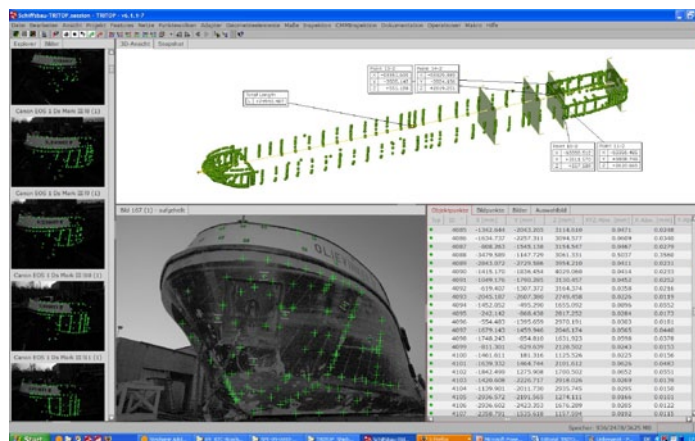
Schiffbau TRITOP .session - TRITOP - v6.1.1.7

Datei Bearbeiten Ansicht Projekt Punkte Netze Punktwolken Ausrichten Geometrieelemente Maße Inspektion CMM-Inspektion Dokumentation Operationen Makro Hilfe

Explorer Bilder

3D-Ansicht Snapshot

Canon EOS 1 Ds Mark III (1)

Canon EOS 1 Ds Mark III (1)

Canon EOS 1 Ds Mark III (1)

Canon EOS 1 Ds Mark III (1)

Bild 107 (1) - aufgehoben

Objektpunkte Bildpunkte Bilder Auswertbild

| | ID | X | Y | Z | | |
|---|---|---|---|---|---|---|
| | 4085 | -1342.644 | -2063.205 | 3116.619 | 0.0471 | 0.0248 |
| | 4086 | -1634.737 | -2257.311 | 3094.577 | 0.0609 | 0.0348 |
| | 4087 | -908.263 | -1549.138 | 3154.947 | 0.0667 | 0.0279 |
| | 4088 | -3479.589 | -1547.729 | 3061.331 | 0.0237 | 0.0360 |
| | 4089 | -2043.072 | -2729.506 | 3094.210 | 0.0411 | 0.0231 |
| | 4090 | -1415.170 | -1834.454 | 3029.068 | 0.0414 | 0.0233 |
| | 4091 | 1049.176 | -1795.055 | 3110.457 | 0.0452 | 0.0252 |
| | 4092 | -679.407 | 1387.372 | 3164.374 | 0.0359 | 0.0216 |
| | 4093 | -2045.187 | -2607.360 | 2749.458 | 0.0226 | 0.0139 |
| | 4094 | -1452.052 | -895.290 | 1655.092 | 0.0096 | 0.0052 |
| | 4095 | -242.142 | -868.458 | 2817.252 | 0.0284 | 0.0172 |
| | 4096 | -554.483 | -1595.659 | 2970.151 | 0.0303 | 0.0181 |
| | 4097 | -1079.145 | 1455.946 | 3040.174 | 0.0565 | 0.0440 |
| | 4098 | -1748.245 | -854.810 | 1651.923 | 0.0558 | 0.0378 |
| | 4099 | -811.301 | -629.639 | 2128.502 | 0.0243 | 0.0153 |
| | 4100 | 1461.611 | 181.316 | 1125.526 | 0.0225 | 0.0156 |
| | 4101 | -1639.332 | 1464.794 | 2181.612 | 0.0626 | 0.0483 |
| | 4102 | -1842.499 | 1275.908 | 1700.502 | 0.0052 | 0.0151 |
| | 4103 | -1428.608 | 2226.717 | 2918.026 | 0.0269 | 0.0178 |
| | 4104 | -1139.901 | 2011.730 | 2015.745 | 0.0295 | 0.0158 |
| | 4105 | -2026.572 | 2891.563 | 1274.111 | 0.0166 | 0.0101 |
| | 4106 | -2036.602 | 2413.352 | 1675.209 | 0.0265 | 0.0122 |
| | 4107 | -2358.791 | 1525.618 | 1127.204 | 0.0192 | 0.0135 |

Speicher: 836/2478/3625 MB

Start